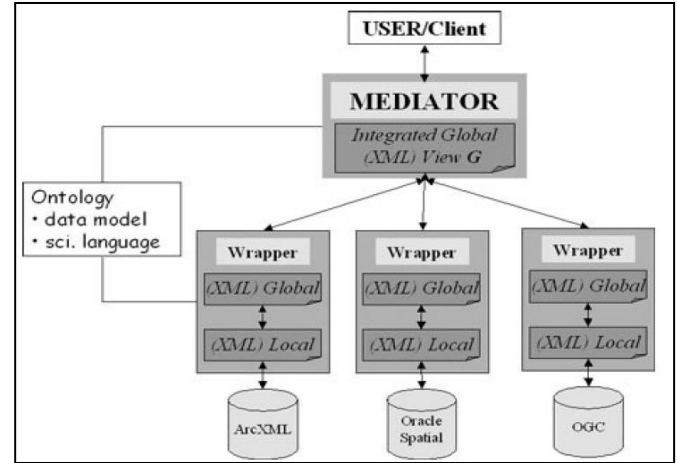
USER/Client

MEDIATOR

Integrated Global (XML) View G

Ontology
• data model
• sci. language

Wrapper

(XML) Global

(XML) Local

Wrapper

(XML) Global

(XML) Local

Wrapper

(XML) Global

(XML) Local

ArcXML

Oracle Spatial

OGC